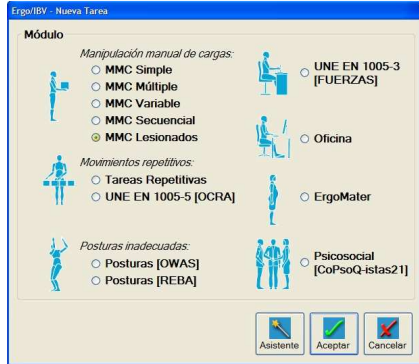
Ergo/IBV - Nueva Tarea

Módulo

Manipulación manual de cargas:
MMC Simple
MMC Múltiple
MMC Variable
MMC Secuencial
MMC Lesionados

Movimientos repetitivos:
Tareas Repetitivas
UNE EN 1005-5 [OCRA]

Posturas inadecuadas:
Posturas [OWAS]
Posturas [REBA]

UNE EN 1005-3 [FUERZAS]

Oficina

ErgoMater

Psicosocial [CoPsoQ-istas21]

Asistente
Aceptar
Cancelar